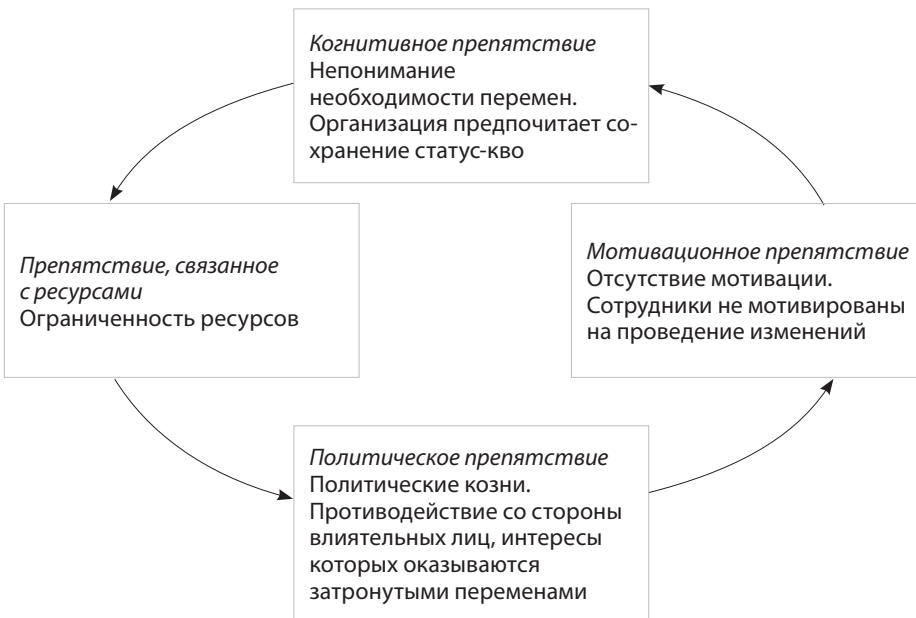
Когнитивное препятствие
Непонимание необходимости перемен. Организация предпочитает сохранение статус-кво

Препятствие, связанное с ресурсами
Ограниченность ресурсов

Мотивационное препятствие
Отсутствие мотивации. Сотрудники не мотивированы на проведение изменений

Политическое препятствие
Политические козни. Противодействие со стороны влиятельных лиц, интересы которых оказываются затронутыми переменами